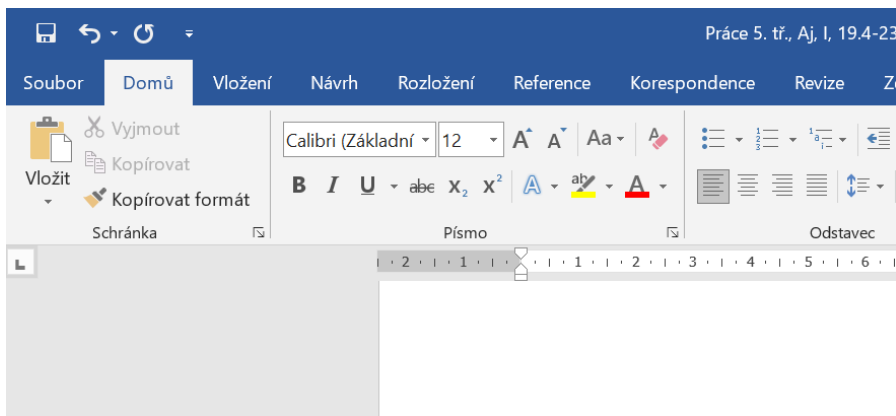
Práce 5. tř., Aj, I, 19.4-23

Soubor Domů Vložení Návrh Rozložení Reference Korespondence Revize Z

Vložit
Vyjmout
Kopírovat
Kopírovat formát
Schránka

Calibri (Základní 12
Aa
B I U abc $X_2$ $X^2$
Písmo

Odstavec

2 · 1 · 1 · 2 · 3 · 4 · 5 · 6